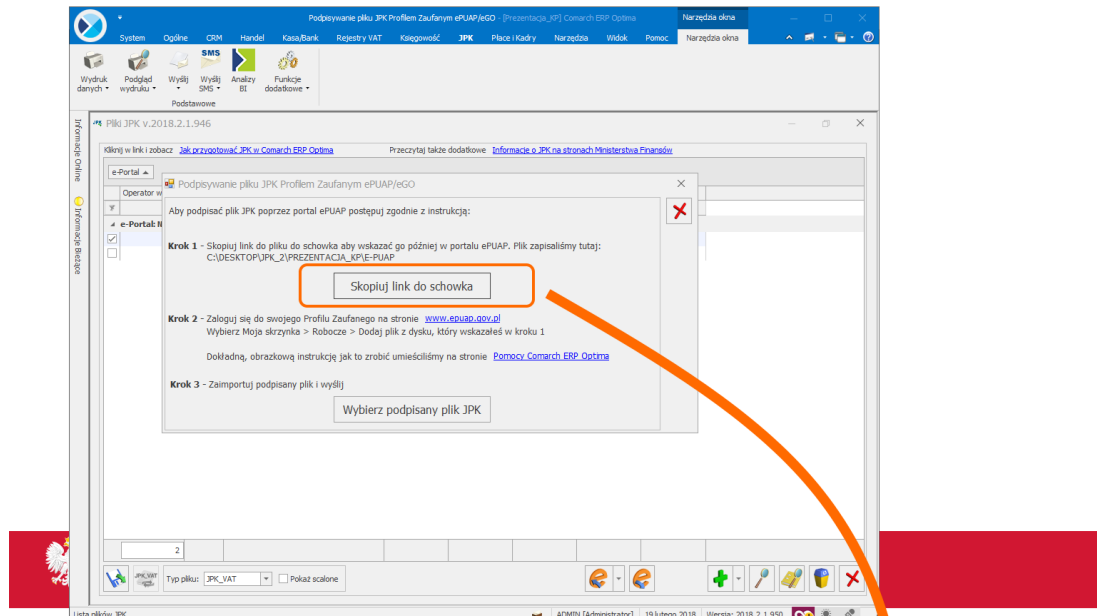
Podpisywanie pliku JPK Profilem Zaufanym ePUAP/eGO - [Prezentacja_KP] Comarch ERP Optima

Narzędzia okna

System Ogólne CRM Handel Kasa/Bank Rejestry VAT Księgowość JPK Płace i Kadry Narzędzia Widok Pomoc Narzędzia okna

Wydruk danych Podgląd wydruku Wyślij Wyślij SMS Analizy BI Funkcje dodatkowe

Podstawowe

Informacje Online

Informacje Bieżące

Pliki JPK v.2018.2.1.946

Kliknij w link i zobacz Jak przygotować JPK w Comarch ERP Optima Przeczytaj także dodatkowe Informacje o JPK na stronach Ministerstwa Finansów

e-Portal

Operator w

e-Portal: N

Podpisywanie pliku JPK Profilem Zaufanym ePUAP/eGO

Aby podpisać plik JPK poprzez portal ePUAP postępuj zgodnie z instrukcją:

Krok 1 - Skopiuj link do pliku do schowka aby wskazać go później w portalu ePUAP. Plik zapisaliśmy tutaj:
C:\DESKTOP\JPK_2\PREZENTACJA_KP\E-PUAP

Skopiuj link do schowka

Krok 2 - Zaloguj się do swojego Profilu Zaufanego na stronie www.epuap.gov.pl
Wybierz Moja skrzynka > Robocze > Dodaj plik z dysku, który wskazałeś w kroku 1

Dokładną, obrazkową instrukcję jak to zrobić umieściliśmy na stronie Pomocy Comarch ERP Optima

Krok 3 - Zaimportuj podpisany plik i wyślij

Wybierz podpisany plik JPK

2

Typ pliku: JPK_VAT Pokaż scalone

Lista plików JPK ADMIN [Administrator] 19 lutego 2018 Wersja: 2018.2.1.950